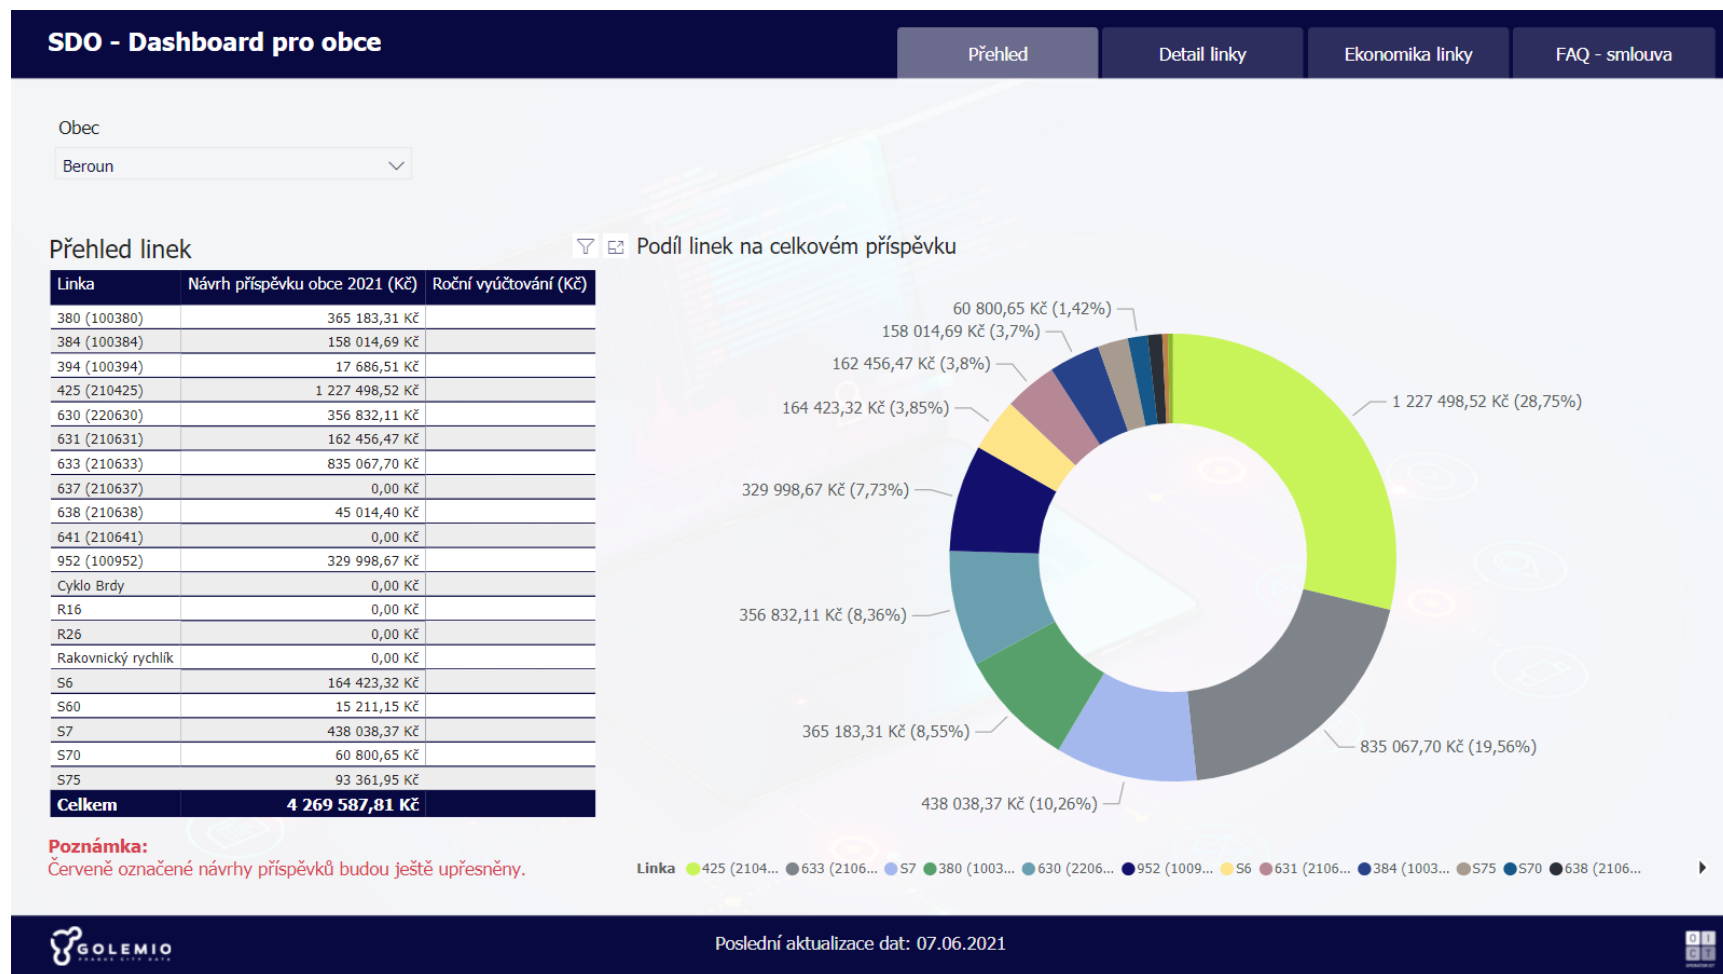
SDO - Dashboard pro obce

Přehled | Detail linky | Ekonomika linky | FAQ - smlouva

Obec

Beroun

Přehled linek

| Linka | Návrh příspěvku obce 2021 (Kč) | Roční vyúčtování (Kč) |
|---|---|---|
| 380 (100380) | 365 183,31 Kč | |
| 384 (100384) | 158 014,69 Kč | |
| 394 (100394) | 17 686,51 Kč | |
| 425 (210425) | 1 227 498,52 Kč | |
| 630 (220630) | 356 832,11 Kč | |
| 631 (210631) | 162 456,47 Kč | |
| 633 (210633) | 835 067,70 Kč | |
| 637 (210637) | 0,00 Kč | |
| 638 (210638) | 45 014,40 Kč | |
| 641 (210641) | 0,00 Kč | |
| 952 (100952) | 329 998,67 Kč | |
| Cyklo Brdy | 0,00 Kč | |
| R16 | 0,00 Kč | |
| R26 | 0,00 Kč | |
| Rakovnický rychlík | 0,00 Kč | |
| S6 | 164 423,32 Kč | |
| S60 | 15 211,15 Kč | |
| S7 | 438 038,37 Kč | |
| S70 | 60 800,65 Kč | |
| S75 | 93 361,95 Kč | |
| Celkem | 4 269 587,81 Kč | |

Poznámka:
Červeně označené návrhy příspěvků budou ještě upřesněny.

Podíl linek na celkovém příspěvku

60 800,65 Kč (1,42%)
158 014,69 Kč (3,7%)
162 456,47 Kč (3,8%)
164 423,32 Kč (3,85%)
329 998,67 Kč (7,73%)
356 832,11 Kč (8,36%)
365 183,31 Kč (8,55%)
438 038,37 Kč (10,26%)
835 067,70 Kč (19,56%)
1 227 498,52 Kč (28,75%)

Linka 425 (2104... 633 (2106... S7 380 (1003... 630 (2206... 952 (1009... S6 631 (2106... 384 (1003... S75 S70 638 (2106...

GOLEMIO

Poslední aktualizace dat: 07.06.2021